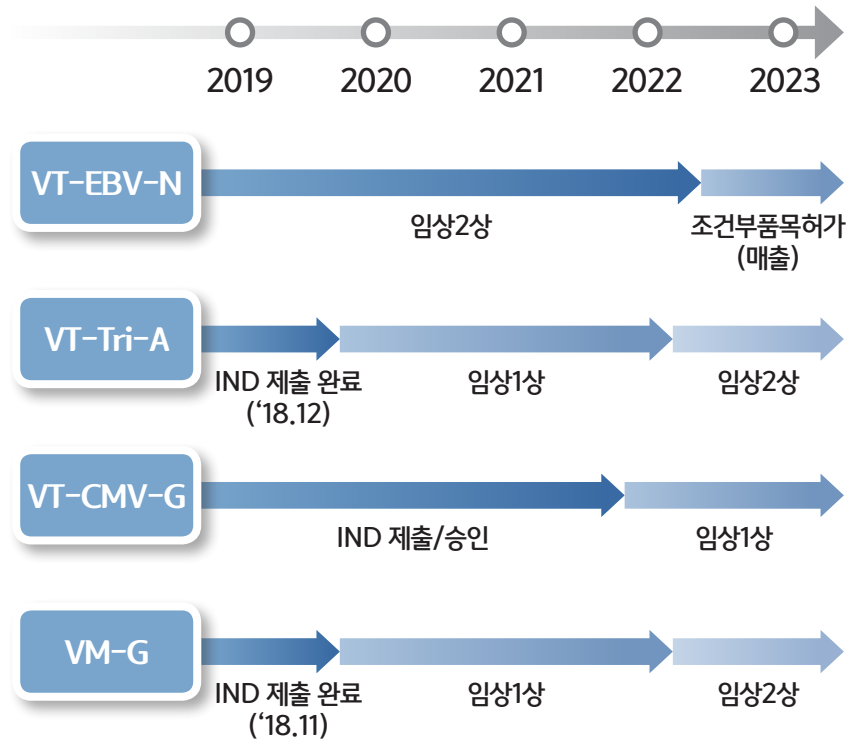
2019 2020 2021 2022 2023

VT-EBV-N

임상2상

조건부품목허가 (매출)

VT-Tri-A

IND 제출 완료 ('18.12)

임상1상

임상2상

VT-CMV-G

IND 제출/승인

임상1상

VM-G

IND 제출 완료 ('18.11)

임상1상

임상2상